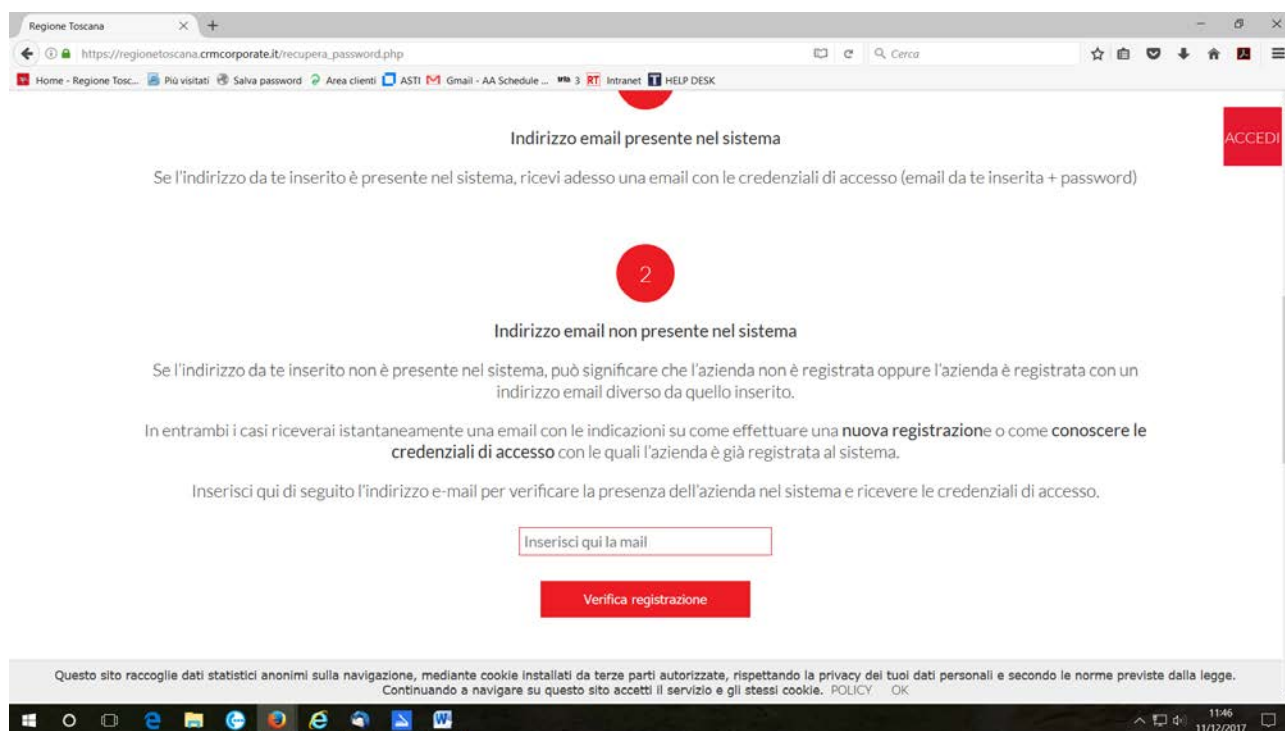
Regione Toscana

https://regionetoscana.crmcorporate.it/recupera_password.php

Cerca

Home - Regione Tosc... Più visitati Salva password Area clienti ASTI Gmail - AA Schedule ... 3 RT Intranet HELP DESK

ACCEDI

Indirizzo email presente nel sistema

Se l'indirizzo da te inserito è presente nel sistema, ricevi adesso una email con le credenziali di accesso (email da te inserita + password)

2

Indirizzo email non presente nel sistema

Se l'indirizzo da te inserito non è presente nel sistema, può significare che l'azienda non è registrata oppure l'azienda è registrata con un indirizzo email diverso da quello inserito.

In entrambi i casi riceverai istantaneamente una email con le indicazioni su come effettuare una nuova registrazione o come conoscere le credenziali di accesso con le quali l'azienda è già registrata al sistema.

Inserisci qui di seguito l'indirizzo e-mail per verificare la presenza dell'azienda nel sistema e ricevere le credenziali di accesso.

Inserisci qui la mail

Verifica registrazione

Questo sito raccoglie dati statistici anonimi sulla navigazione, mediante cookie installati da terze parti autorizzate, rispettando la privacy dei tuoi dati personali e secondo le norme previste dalla legge. Continuando a navigare su questo sito accetti il servizio e gli stessi cookie. POLICY OK

11:46
11/12/2017